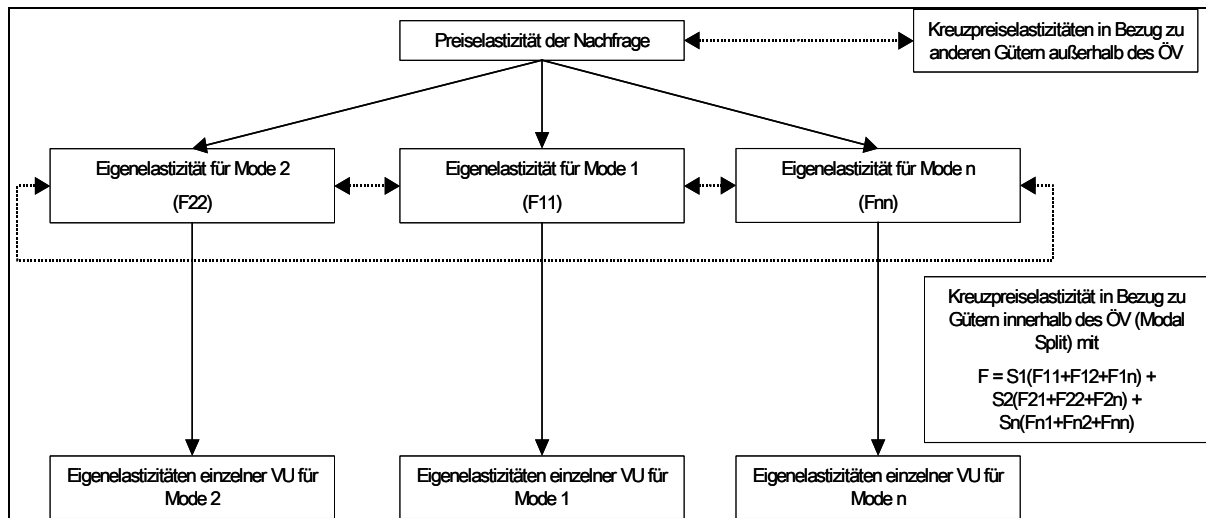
Preiselastizität der Nachfrage

Kreuzpreiselastizitäten in Bezug zu anderen Gütern außerhalb des ÖV

Eigenelastizität für Mode 2

(F22)

Eigenelastizität für Mode 1

(F11)

Eigenelastizität für Mode n

(Fnn)

Kreuzpreiselastizität in Bezug zu Gütern innerhalb des ÖV (Modal Split) mit

F = S1(F11+F12+F1n) + S2(F21+F22+F2n) + Sn(Fn1+Fn2+Fnn)

Eigenelastizitäten einzelner VU für Mode 2

Eigenelastizitäten einzelner VU für Mode 1

Eigenelastizitäten einzelner VU für Mode n